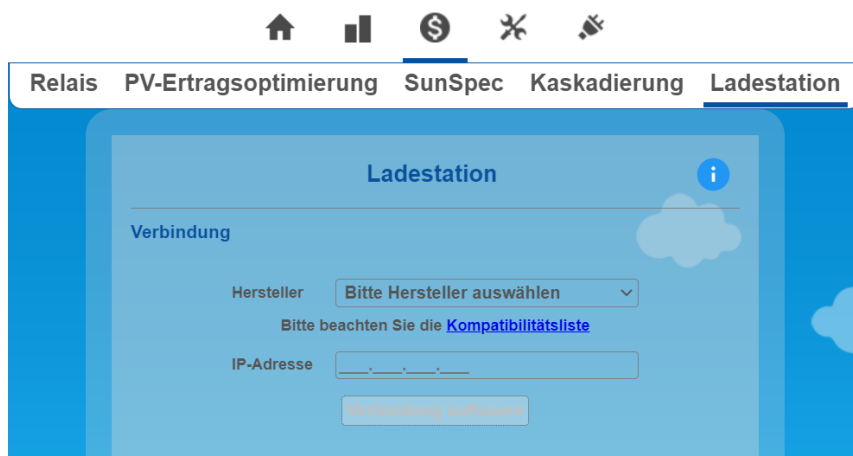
Relais PV-Ertragsoptimierung SunSpec Kaskadierung Ladestation

Ladestation

Verbindung

Hersteller Bitte Hersteller auswählen

Bitte beachten Sie die Kompatibilitätsliste

IP-Adresse ___.___.___.___

Verbindung aufbauen